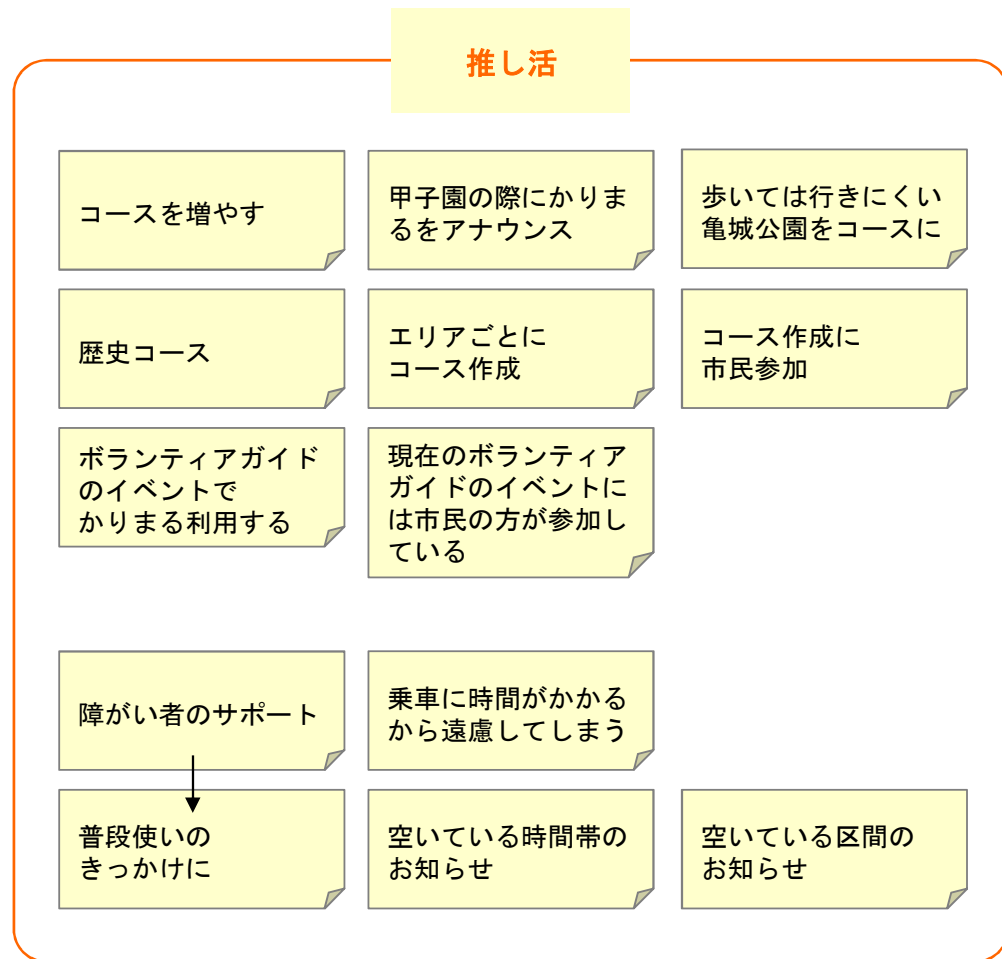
推し活

コースを増やす

甲子園の際にかりまるをアナウンス

歩いては行きにくい亀城公園をコースに

歴史コース

エリアごとにコース作成

コース作成に市民参加

ボランティアガイドのイベントでかりまる利用する

現在のボランティアガイドのイベントには市民の方が参加している

障がい者のサポート

乗車に時間がかかるから遠慮してしまう

普段使いのきっかけに

空いている時間帯のお知らせ

空いている区間のお知らせ